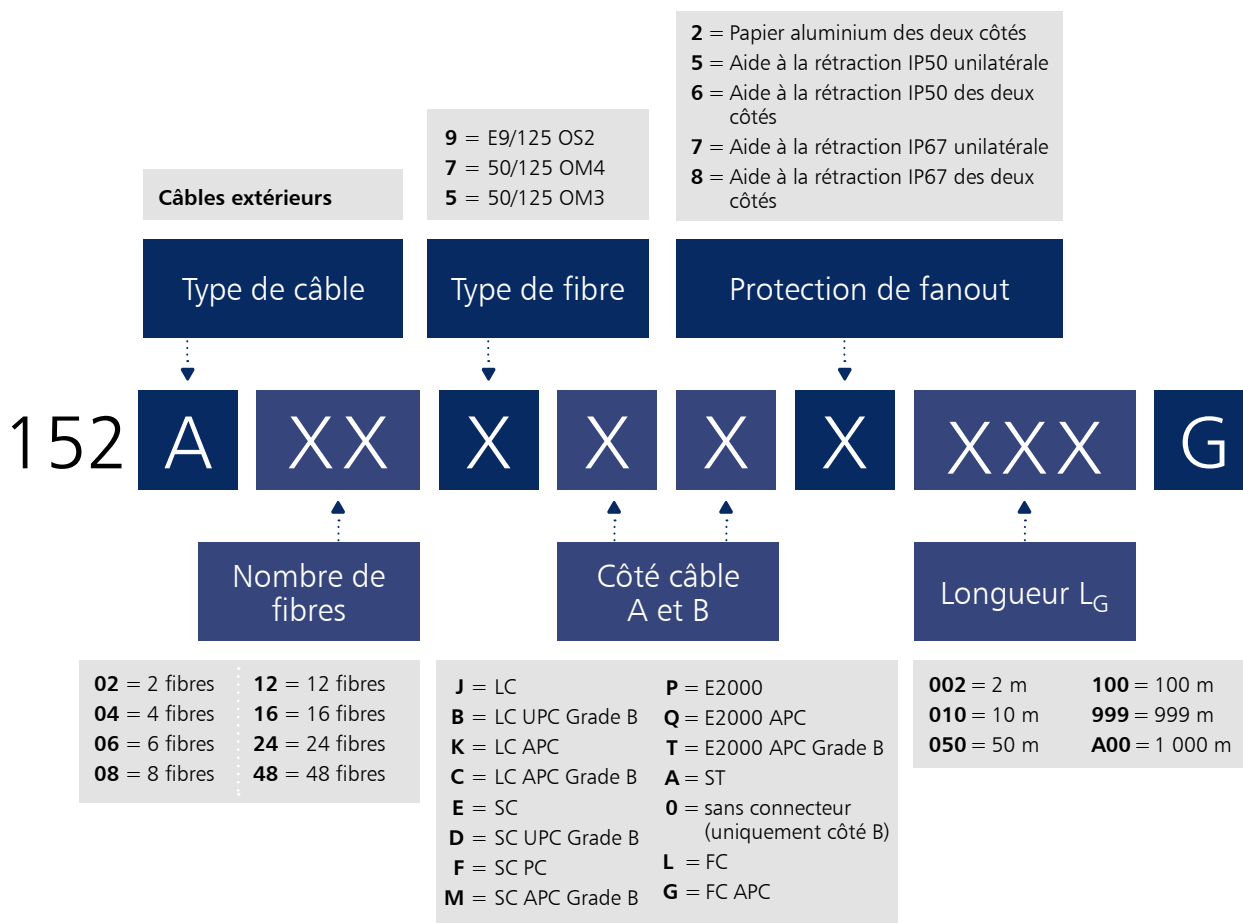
**2** = Papier aluminium des deux côtés
**5** = Aide à la rétraction IP50 unilatérale
**6** = Aide à la rétraction IP50 des deux côtés
**7** = Aide à la rétraction IP67 unilatérale
**8** = Aide à la rétraction IP67 des deux côtés

**9** = E9/125 OS2
**7** = 50/125 OM4
**5** = 50/125 OM3

**Câbles extérieurs**

Type de câble

Type de fibre

Protection de fanout

152 A XX X X X X XXX G

Nombre de fibres

Côté câble A et B

Longueur $L_G$

| | |
|---|---|
| **02** = 2 fibres | **12** = 12 fibres |
| **04** = 4 fibres | **16** = 16 fibres |
| **06** = 6 fibres | **24** = 24 fibres |
| **08** = 8 fibres | **48** = 48 fibres |

**J** = LC
**B** = LC UPC Grade B
**K** = LC APC
**C** = LC APC Grade B
**E** = SC
**D** = SC UPC Grade B
**F** = SC PC
**M** = SC APC Grade B

**P** = E2000
**Q** = E2000 APC
**T** = E2000 APC Grade B
**A** = ST
**0** = sans connecteur (uniquement côté B)
**L** = FC
**G** = FC APC

| | |
|---|---|
| **002** = 2 m | **100** = 100 m |
| **010** = 10 m | **999** = 999 m |
| **050** = 50 m | **A00** = 1 000 m |